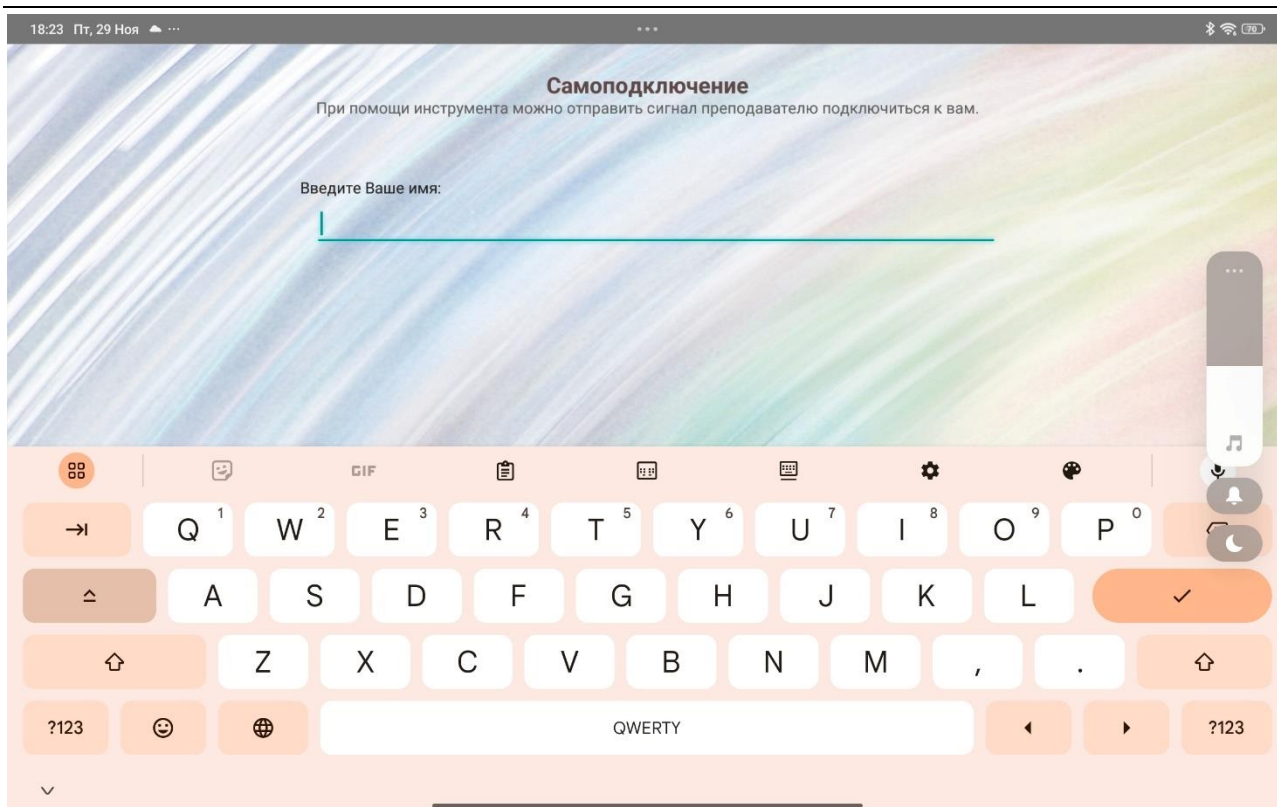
18:23 Пт, 29 Ноя

70

Самоподключение

При помощи инструмента можно отправить сигнал преподавателю подключиться к вам.

Введите Ваше имя:

GIF

Q 1 W 2 E 3 R 4 T 5 Y 6 U 7 I 8 O 9 P 0

A S D F G H J K L

Z X C V B N M , .

?123 QWERTY ?123